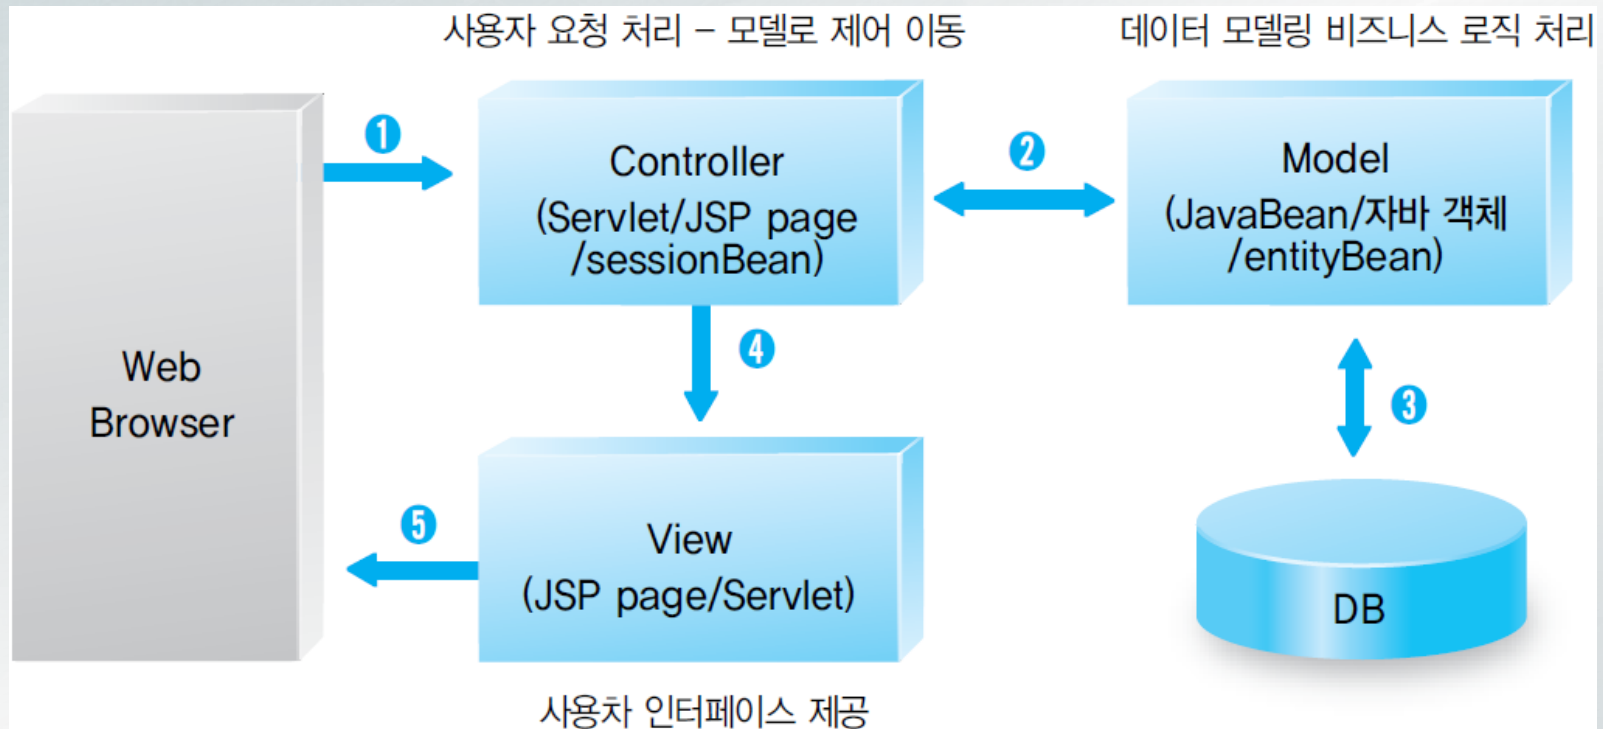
사용자 요청 처리 – 모델로 제어 이동

데이터 모델링 비즈니스 로직 처리

Web Browser

1

Controller (Servlet/JSP page /sessionBean)

2

Model (JavaBean/자바 객체 /entityBean)

4

3

5

View (JSP page/Servlet)

DB

사용자 인터페이스 제공